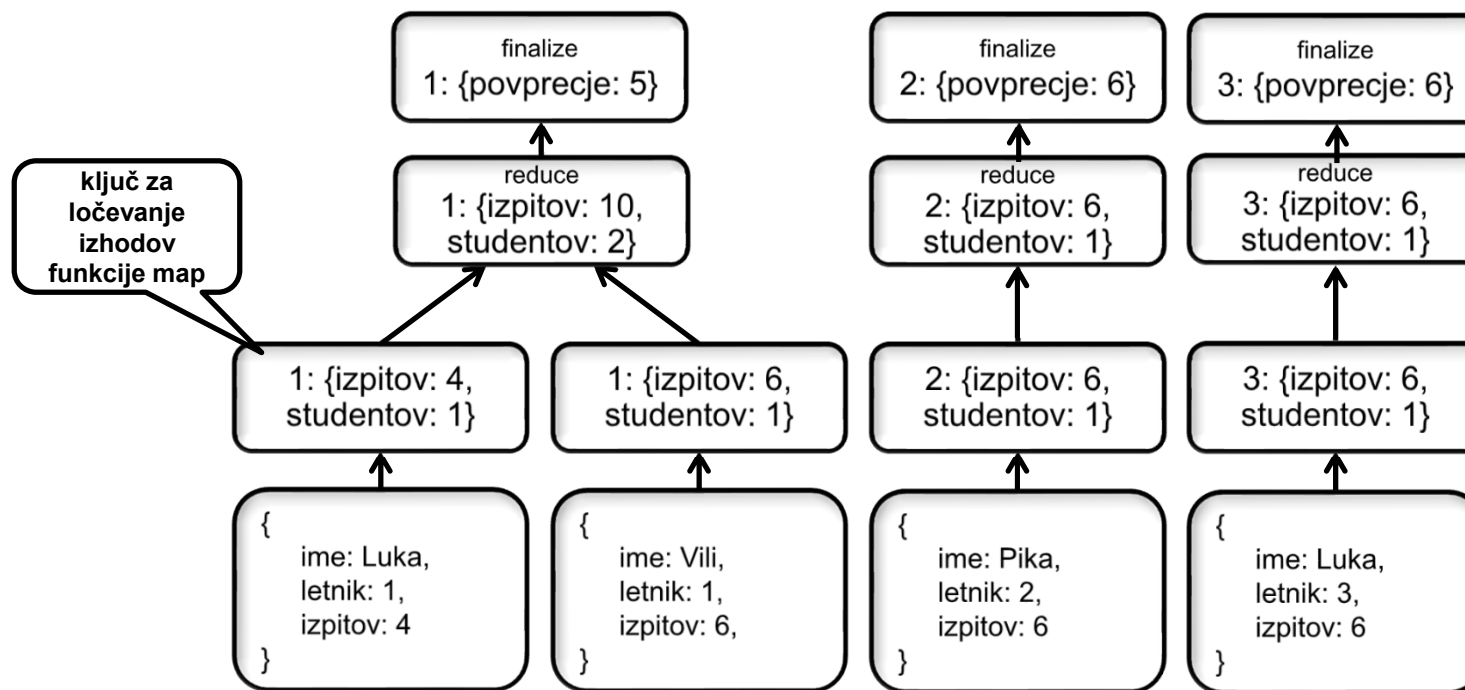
finalize
1: {povprecje: 5}

reduce
1: {izpitov: 10, studentov: 2}

ključ za ločevanje izhodov funkcije map

1: {izpitov: 4, studentov: 1}

1: {izpitov: 6, studentov: 1}

{
ime: Luka,
letnik: 1,
izpitov: 4
}

{
ime: Vili,
letnik: 1,
izpitov: 6,
}

finalize
2: {povprecje: 6}

reduce
2: {izpitov: 6, studentov: 1}

2: {izpitov: 6, studentov: 1}

{
ime: Pika,
letnik: 2,
izpitov: 6
}

finalize
3: {povprecje: 6}

reduce
3: {izpitov: 6, studentov: 1}

3: {izpitov: 6, studentov: 1}

{
ime: Luka,
letnik: 3,
izpitov: 6
}